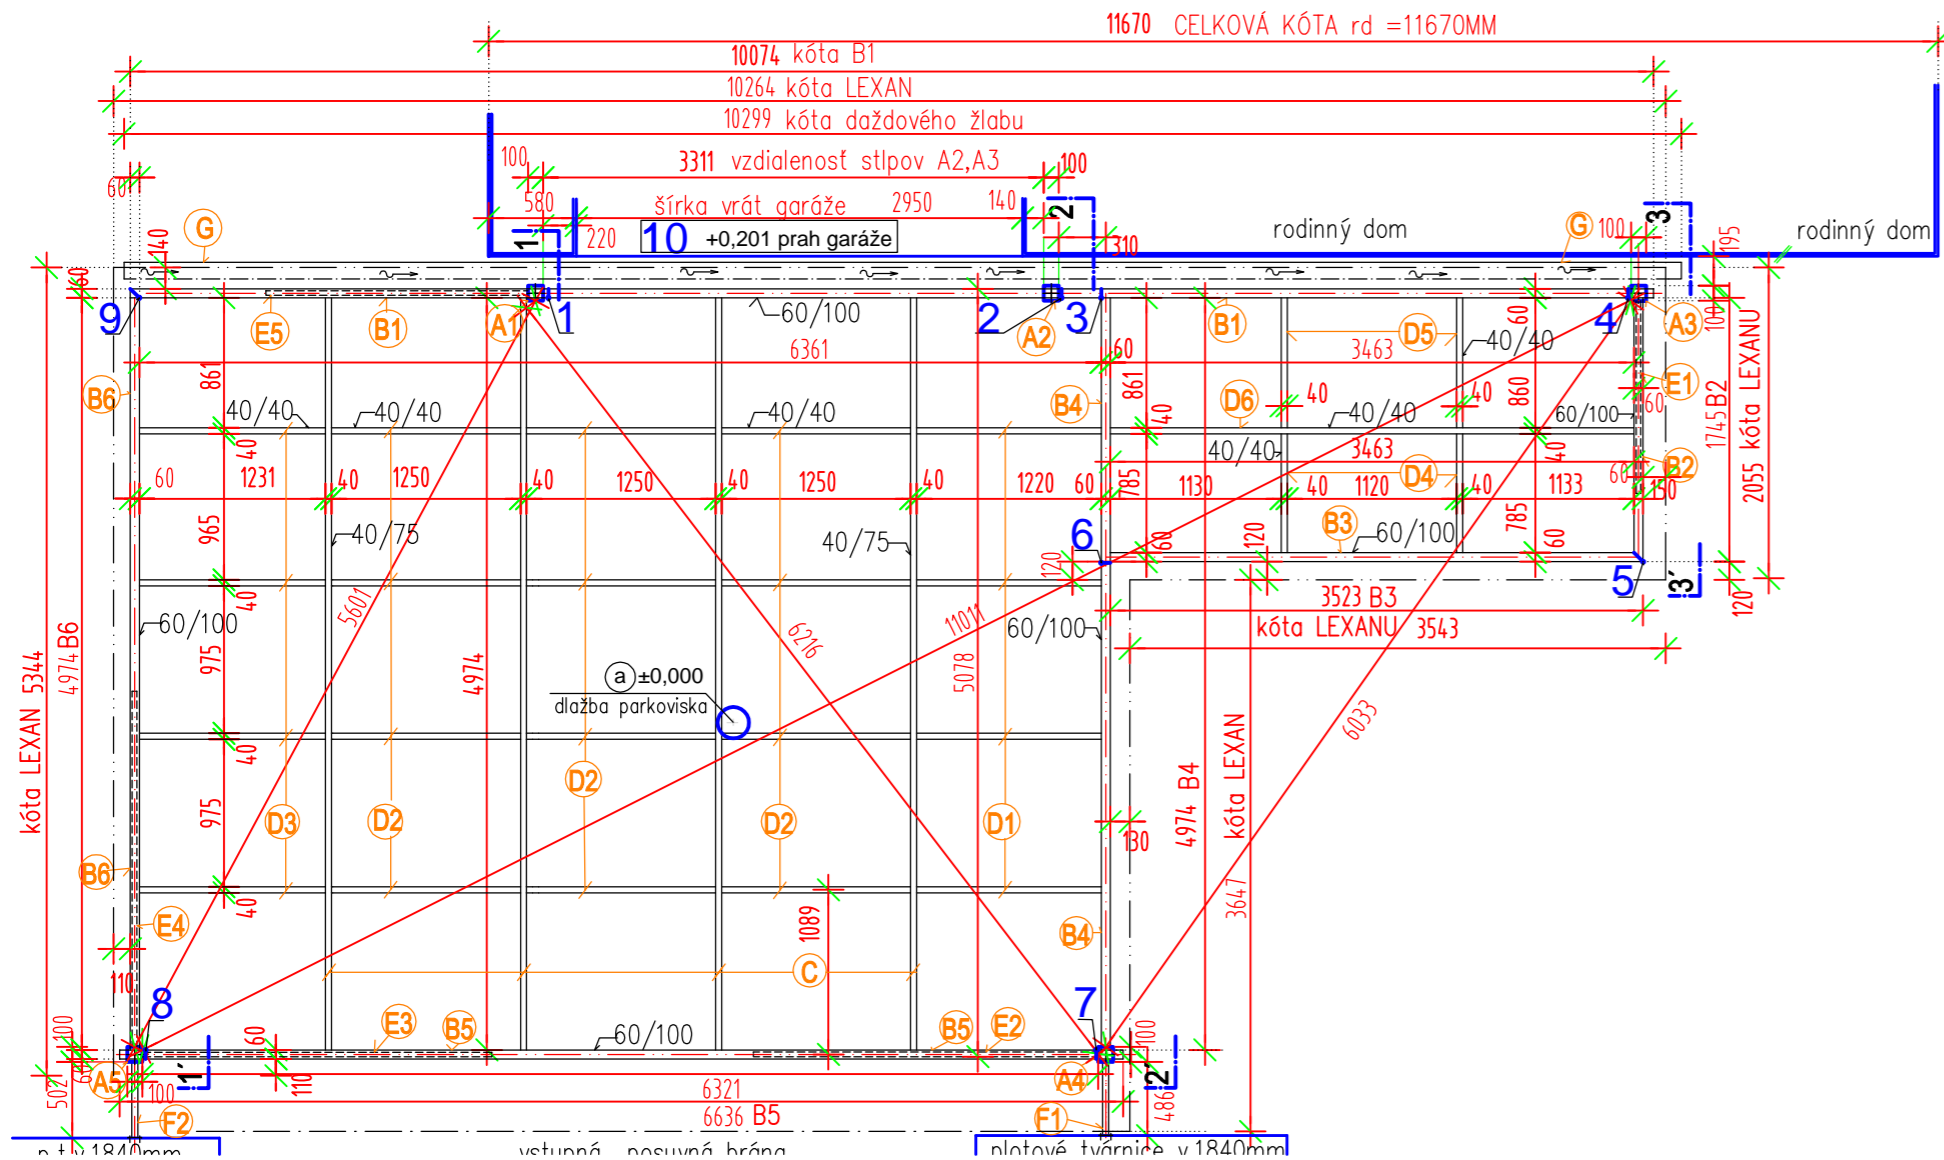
11670 CELKOVÁ KÓTA rd =11670MM
10074 kóta B1
10264 kóta LEXAN
10299 kóta daždového žlabu
100
3311 vzdialenosť stlpov A2,A3
100
60
580
šírka vrát garáže 2950
140
220
10 +0,201 prah garáže
310
rodinný dom
rodinný dom
G
G
100
195
140
160
9
E5
B1
A1
1
60/100
2
A2
3
B1
D5
4
A3
100
6361
60
3463
40/40
E1
B6
861
40/40
40/40
40/40
B4
861
D6
40
40/40
40
860
60/100
160
1745 B2
2055 kóta LEXANU
40
40
40/40
3463
40
B2
60
1231
40
1250
40
1250
40
1250
40
1220
60
785
1130
40
1120
D4
40
1133
60
150
965
40/75
40/75
B3
60/100
6
60
120
120
785
60
5
3'
120
3523 B3
kóta LEXANU 3543
40
5601
4974
6216
11011
60/100
kóta LEXAN 5344
4974 B6
60/100
975
a ±0,000
dlažba parkoviska
5078
D2
40
975
D3
D2
D2
D1
130
4974 B4
kóta LEXAN
6033
B6
40
3647
E4
1089
B4
110
C
8
7
100
E3
B5
60/100
B5
E2
60
100
A5
110
A4
2'
1'
100
6321
502
486
F2
6636 B5
F1
p.t.v.1840mm
vstupná posuvná brána
plotové tvárnice v.1840mm